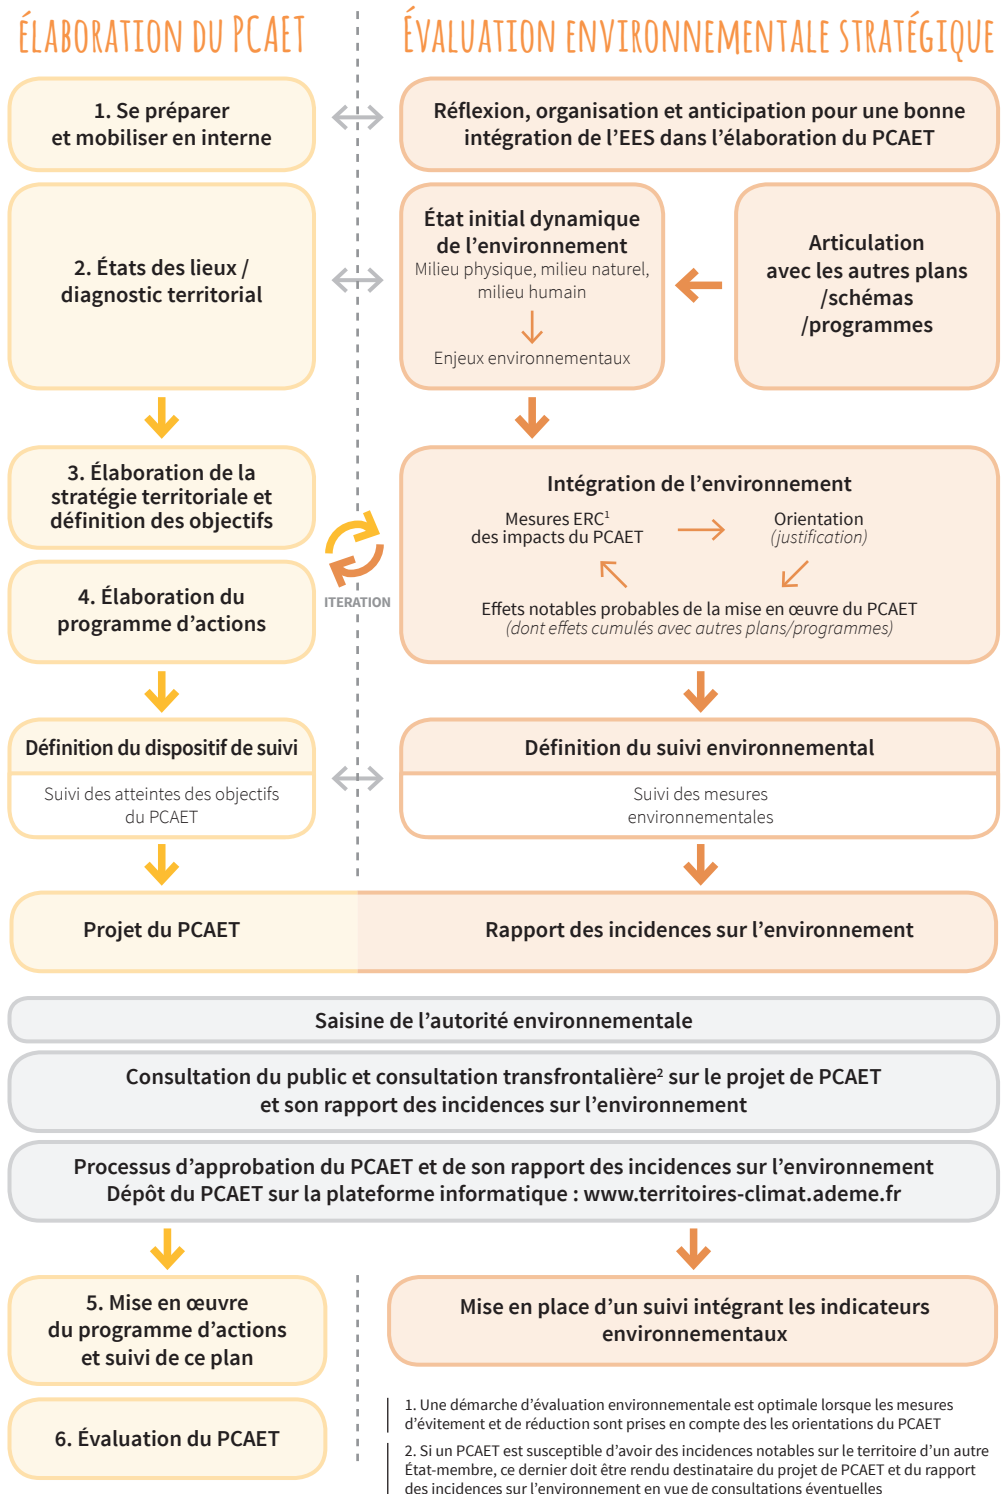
ÉLABORATION DU PCAET

ÉVALUATION ENVIRONNEMENTALE STRATÉGIQUE

1. Se préparer et mobiliser en interne

Réflexion, organisation et anticipation pour une bonne intégration de l'EES dans l'élaboration du PCAET

2. États des lieux / diagnostic territorial

État initial dynamique de l'environnement
Milieu physique, milieu naturel, milieu humain
Enjeux environnementaux

Articulation avec les autres plans /schémas /programmes

3. Élaboration de la stratégie territoriale et définition des objectifs

4. Élaboration du programme d'actions

ITERATION

Intégration de l'environnement
Mesures ERC$^1$ des impacts du PCAET
Orientation (justification)
Effets notables probables de la mise en œuvre du PCAET (dont effets cumulés avec autres plans/programmes)

Définition du dispositif de suivi
Suivi des atteintes des objectifs du PCAET

Définition du suivi environnemental
Suivi des mesures environnementales

Projet du PCAET

Rapport des incidences sur l'environnement

Saisine de l'autorité environnementale

Consultation du public et consultation transfrontalière$^2$ sur le projet de PCAET et son rapport des incidences sur l'environnement

Processus d'approbation du PCAET et de son rapport des incidences sur l'environnement
Dépôt du PCAET sur la plateforme informatique : www.territoires-climat.ademe.fr

5. Mise en œuvre du programme d'actions et suivi de ce plan

Mise en place d'un suivi intégrant les indicateurs environnementaux

6. Évaluation du PCAET

1. Une démarche d'évaluation environnementale est optimale lorsque les mesures d'évitement et de réduction sont prises en compte des les orientations du PCAET

2. Si un PCAET est susceptible d'avoir des incidences notables sur le territoire d'un autre État-membre, ce dernier doit être rendu destinataire du projet de PCAET et du rapport des incidences sur l'environnement en vue de consultations éventuelles